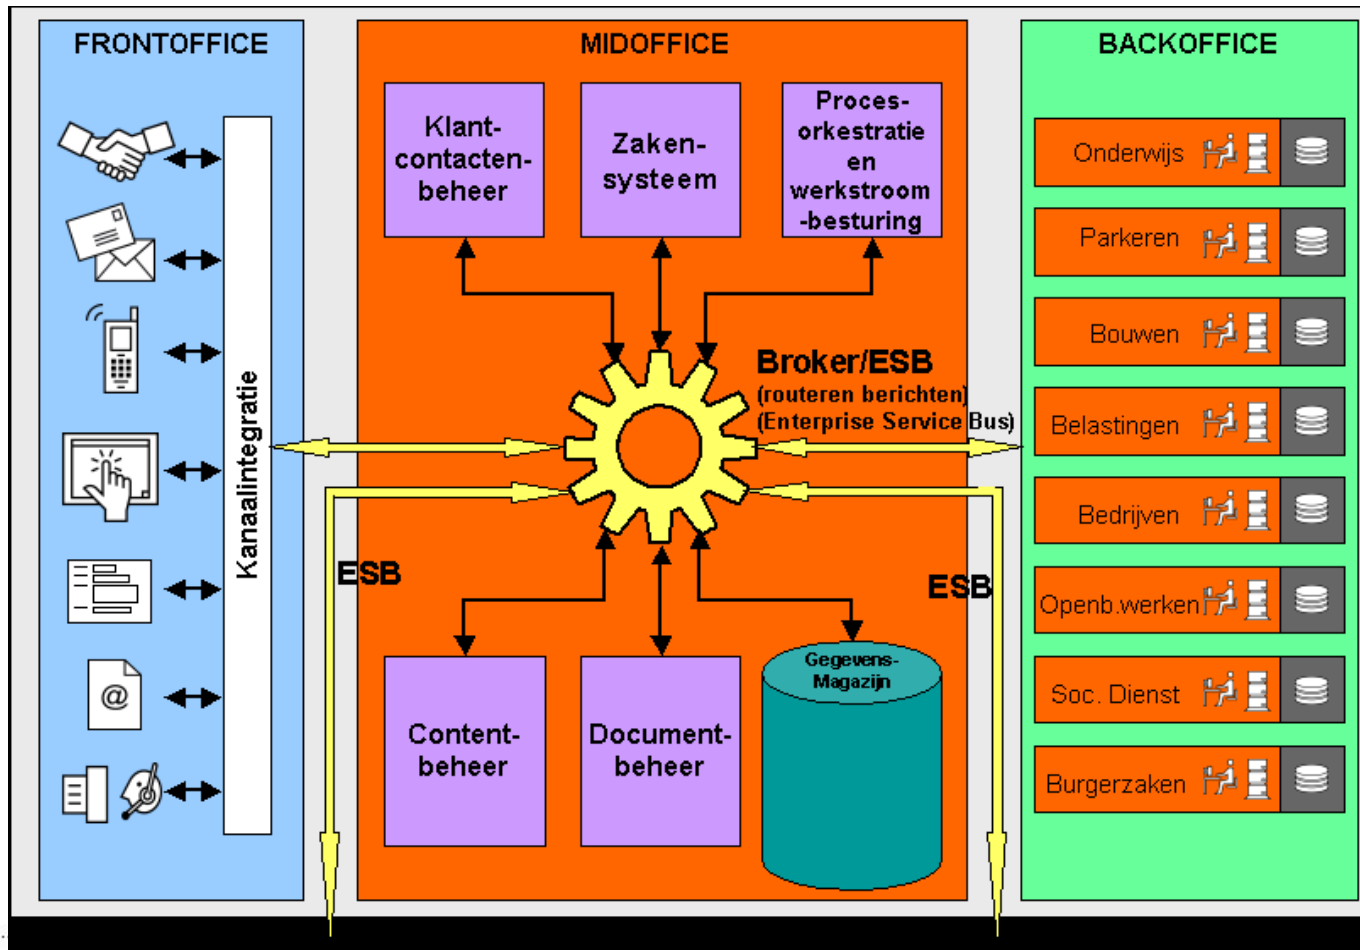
FRONTOFFICE

Kanaalintegratie

MIDOFFICE

Klant-contacten-beheer

Zaken-systeem

Proces-orkestratie en werkstroom -besturing

Broker/ESB
(routeren berichten)
(Enterprise Service Bus)

ESB

ESB

Content-beheer

Document-beheer

Gegevens-Magazijn

BACKOFFICE

Onderwijs

Parkeren

Bouwen

Belastingen

Bedrijven

Openb.werken

Soc. Dienst

Burgerzaken